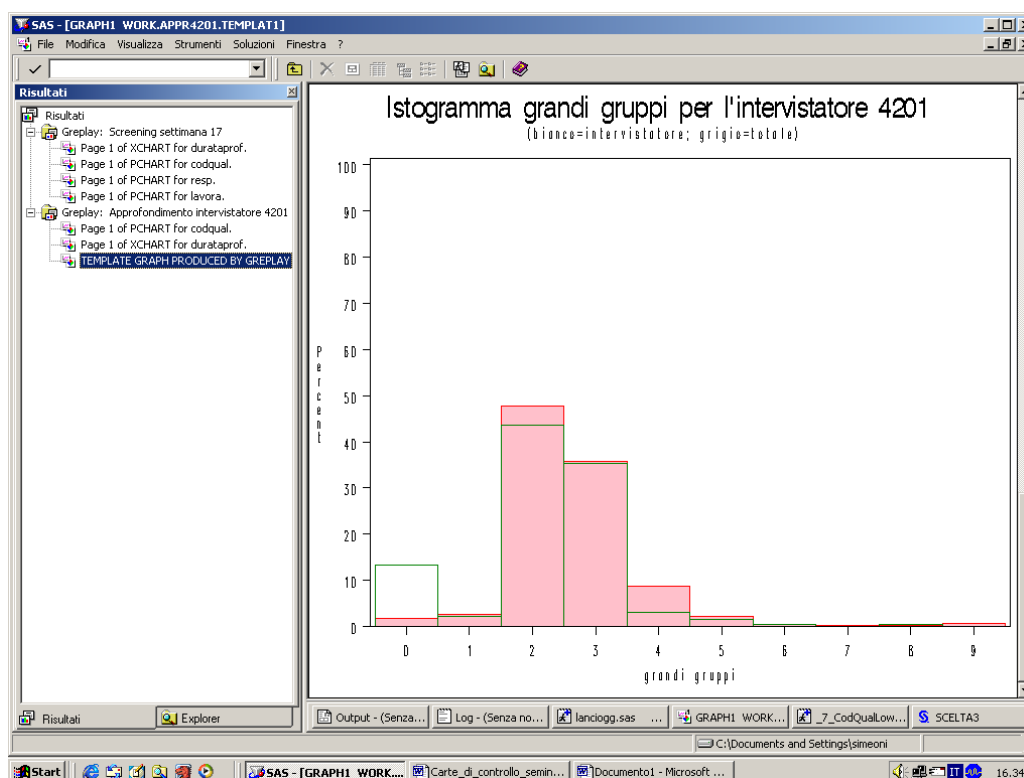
SAS - [GRAPH1 WORK.APPR4201.TEMPLAT1]

File Modifica Visualizza Strumenti Soluzioni Finestra ?

Risultati

Risultati
Greplay: Screening settimana 17
Page 1 of XCHART for durataprof.
Page 1 of PCHART for codqual.
Page 1 of PCHART for resp.
Page 1 of PCHART for lavora.
Greplay: Approfondimento intervistatore 4201
Page 1 of PCHART for codqual.
Page 1 of XCHART for durataprof.
TEMPLATE GRAPH PRODUCED BY GREPLAY

Istogramma grandi gruppi per l'intervistatore 4201
(bianco=intervistatore; grigio=totale)

Percent

100
90
80
70
60
50
40
30
20
10
0

0 1 2 3 4 5 6 7 8 9

grandi gruppi

Risultati Explorer

Output - (Senza... Log - (Senza no... lanciogg.sas ... GRAPH1 WORK... _7_CodQualLow... SCELTA3

C:\Documents and Settings\simeoni

Start SAS - [GRAPH1 WORK... Carte_di_controllo_semin... Documento1 - Microsoft ... IT 16.34